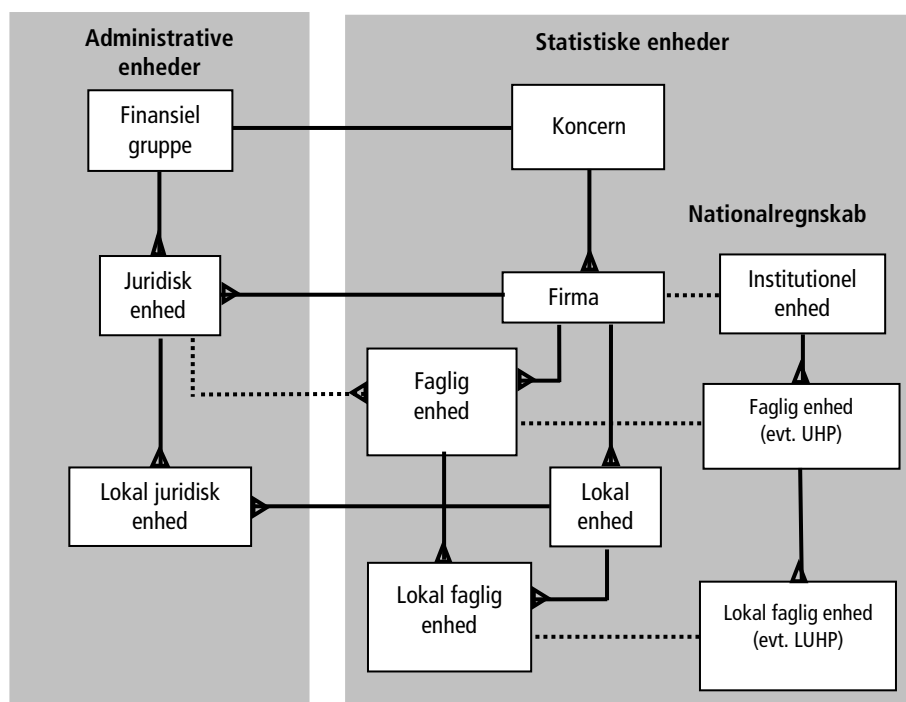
Administrative enheder

Statistiske enheder

Finansiel gruppe

Koncern

Nationalregnskab

Juridisk enhed

Firma

Institutionel enhed

Faglig enhed

Faglig enhed (evt. UHP)

Lokal juridisk enhed

Lokal enhed

Lokal faglig enhed

Lokal faglig enhed (evt. LUHP)